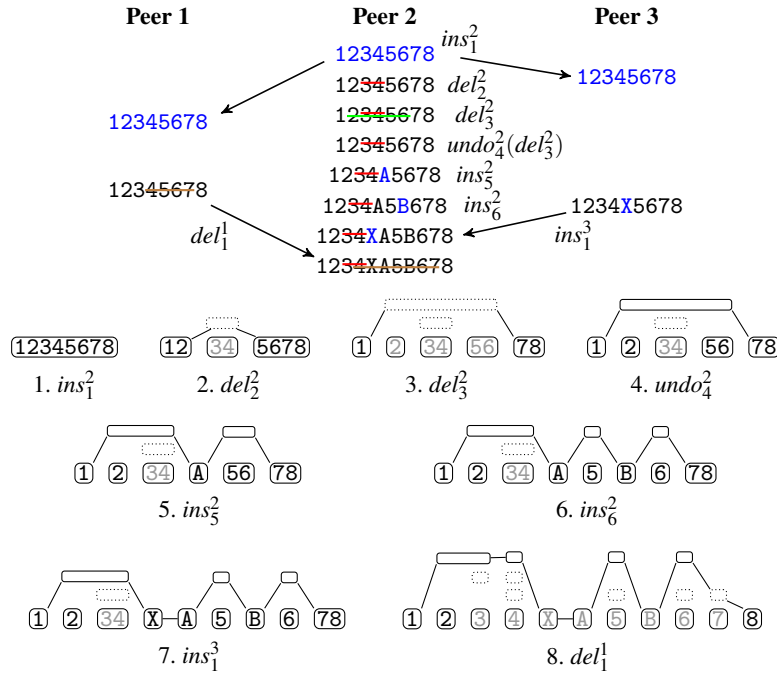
Peer 1

Peer 2

Peer 3

12345678 $ins_1^2$

12345678

12345678

12345678 $del_2^2$

12345678 $del_3^2$

12345678 $undo_4^2(del_3^2)$

12345678

1234A5678 $ins_5^2$

1234A5B678 $ins_6^2$

1234X5678

$del_1^1$

1234XA5B678

$ins_1^3$

1234XA5B678

12345678

1. $ins_1^2$

12 34 5678

2. $del_2^2$

1 2 34 56 78

3. $del_3^2$

1 2 34 56 78

4. $undo_4^2$

1 2 34 A 56 78

5. $ins_5^2$

1 2 34 A 5 B 6 78

6. $ins_6^2$

1 2 34 X A 5 B 6 78

7. $ins_1^3$

1 2 3 4 X A 5 B 6 7 8

8. $del_1^1$